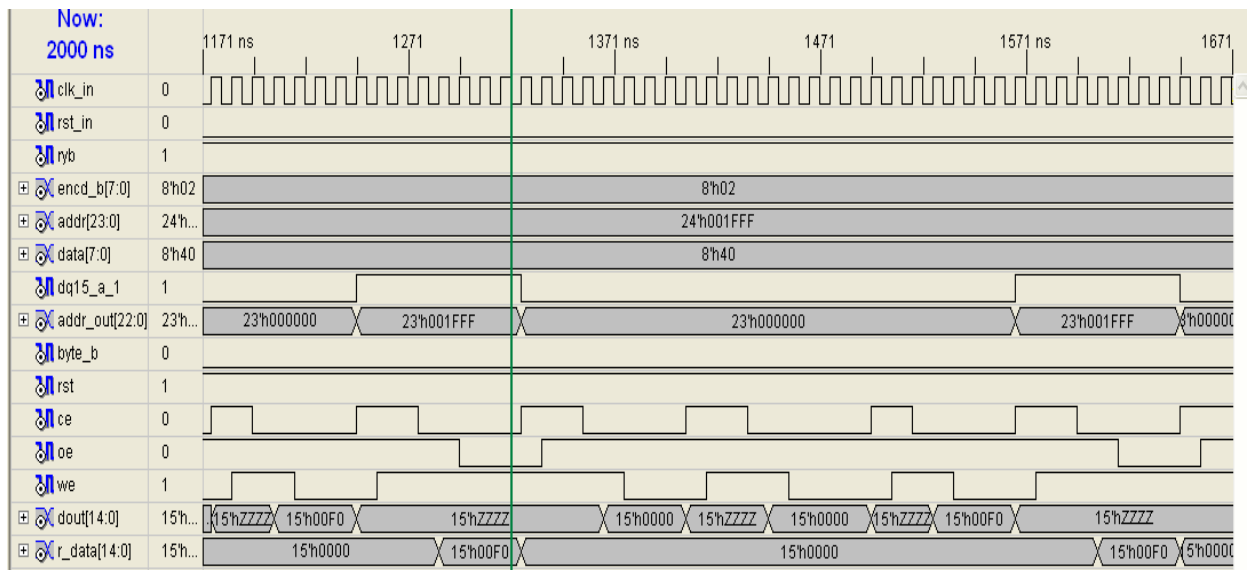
Now:
2000 ns

1171 ns 1271 1371 ns 1471 1571 ns 1671

| Signal | Value | |
|---|---|---|
| clk_in | 0 | |
| rst_in | 0 | |
| ryb | 1 | |
| encd_b[7:0] | 8'h02 | 8'h02 |
| addr[23:0] | 24'h... | 24'h001FFF |
| data[7:0] | 8'h40 | 8'h40 |
| dq15_a_1 | 1 | |
| addr_out[22:0] | 23'h... | 23'h000000 23'h001FFF 23'h000000 23'h001FFF 'h0000 |
| byte_b | 0 | |
| rst | 1 | |
| ce | 0 | |
| oe | 0 | |
| we | 1 | |
| dout[14:0] | 15'h... | 15'hZZZZ 15'h00F0 15'hZZZZ 15'h0000 15'hZZZZ 15'h0000 15'hZZZZ 15'h00F0 15'hZZZZ |
| r_data[14:0] | 15'h... | 15'h0000 15'h00F0 15'h0000 15'h00F0 5'h0000 |